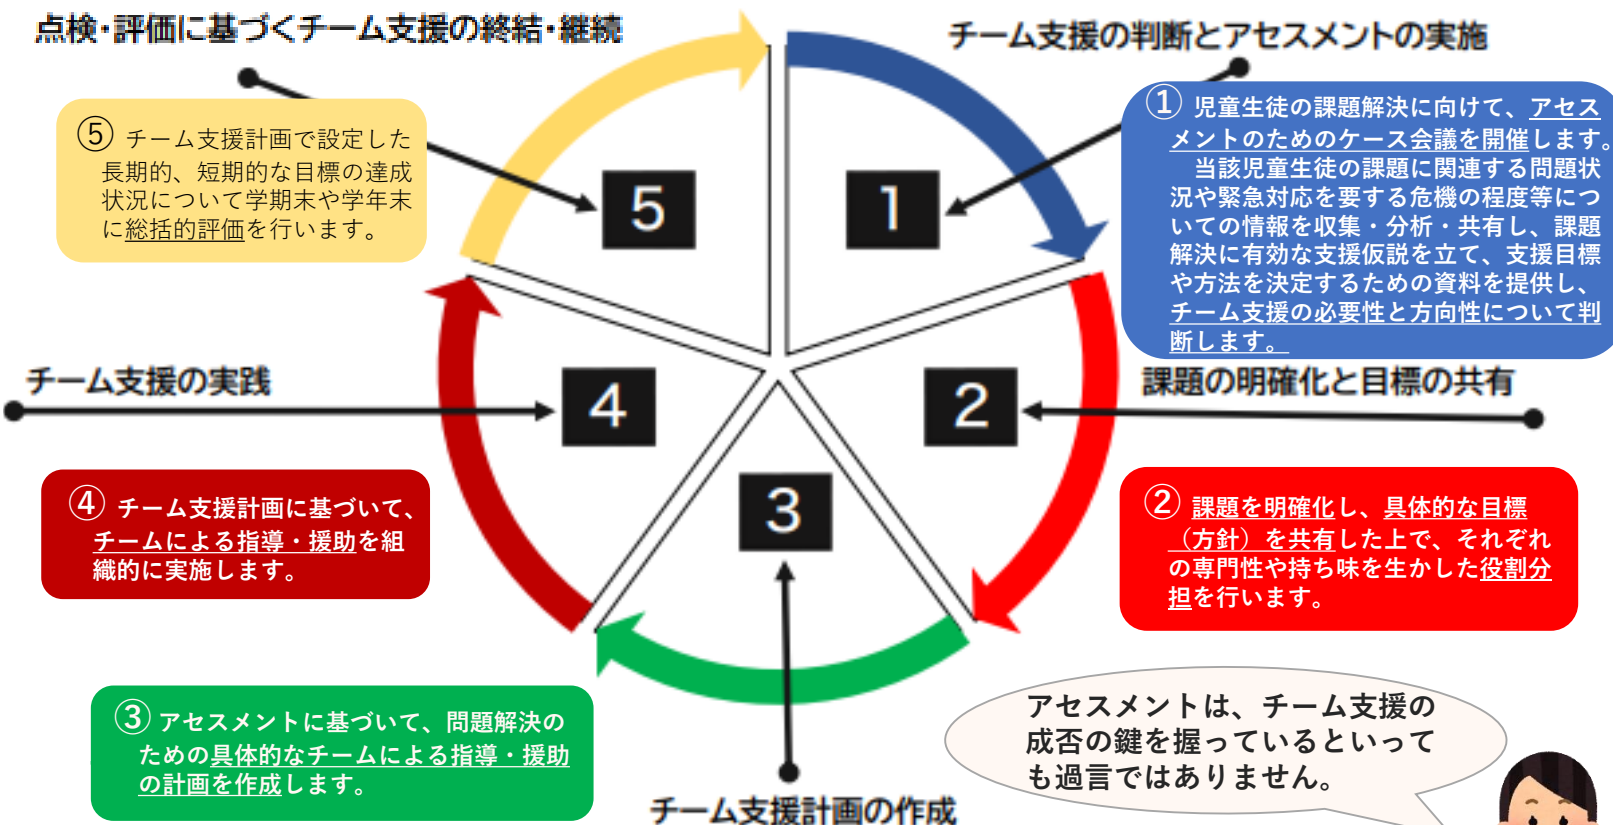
点検・評価に基づくチーム支援の終結・継続

チーム支援の判断とアセスメントの実施

⑤ チーム支援計画で設定した長期的、短期的な目標の達成状況について学期末や学年末に総括的評価を行います。

5

1

① 児童生徒の課題解決に向けて、アセスメントのためのケース会議を開催します。
当該児童生徒の課題に関連する問題状況や緊急対応を要する危機の程度等についての情報を収集・分析・共有し、課題解決に有効な支援仮説を立て、支援目標や方法を決定するための資料を提供し、チーム支援の必要性と方向性について判断します。

チーム支援の実践

4

2

課題の明確化と目標の共有

3

④ チーム支援計画に基づいて、チームによる指導・援助を組織的に実施します。

② 課題を明確化し、具体的な目標（方針）を共有した上で、それぞれの専門性や持ち味を生かした役割分担を行います。

③ アセスメントに基づいて、問題解決のための具体的なチームによる指導・援助の計画を作成します。

アセスメントは、チーム支援の成否の鍵を握っているといっても過言ではありません。

チーム支援計画の作成